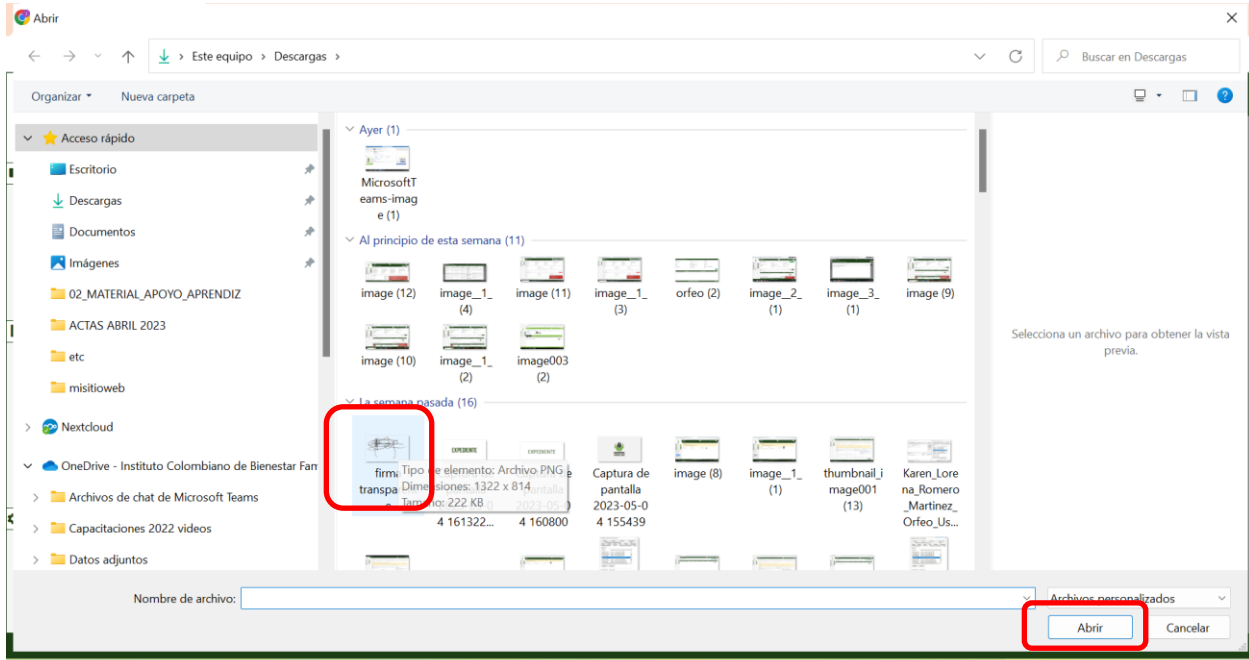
Abrir

Este equipo › Descargas ›

Buscar en Descargas

Organizar ▾ Nueva carpeta

Acceso rápido
Escritorio
Descargas
Documentos
Imágenes
02_MATERIAL_APOYO_APRENDIZ
ACTAS ABRIL 2023
etc
misitioweb
Nextcloud
OneDrive - Instituto Colombiano de Bienestar Fam
Archivos de chat de Microsoft Teams
Capacitaciones 2022 videos
Datos adjuntos

Ayer (1)
MicrosoftTeams-image (1)

Al principio de esta semana (11)
image (12)
image__1_ (4)
image (11)
image__1_ (3)
orfeo (2)
image__2_ (1)
image__3_ (1)
image (9)
image (10)
image__1_ (2)
image003 (2)

La semana pasada (16)
firma transpa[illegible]
Tipo de elemento: Archivo PNG
Dimensiones: 1322 x 814
Tamaño: 222 KB
EXPEDIENTE
EXPEDIENTE
4 161322...
pantalla 2023-05-0 4 160800
Captura de pantalla 2023-05-04 155439
image (8)
image__1_ (1)
thumbnail_image001 (13)
Karen_Lorena_Romero_Martinez_Orfeo_Us...

Selecciona un archivo para obtener la vista previa.

Nombre de archivo:
Archivos personalizados
Abrir
Cancelar